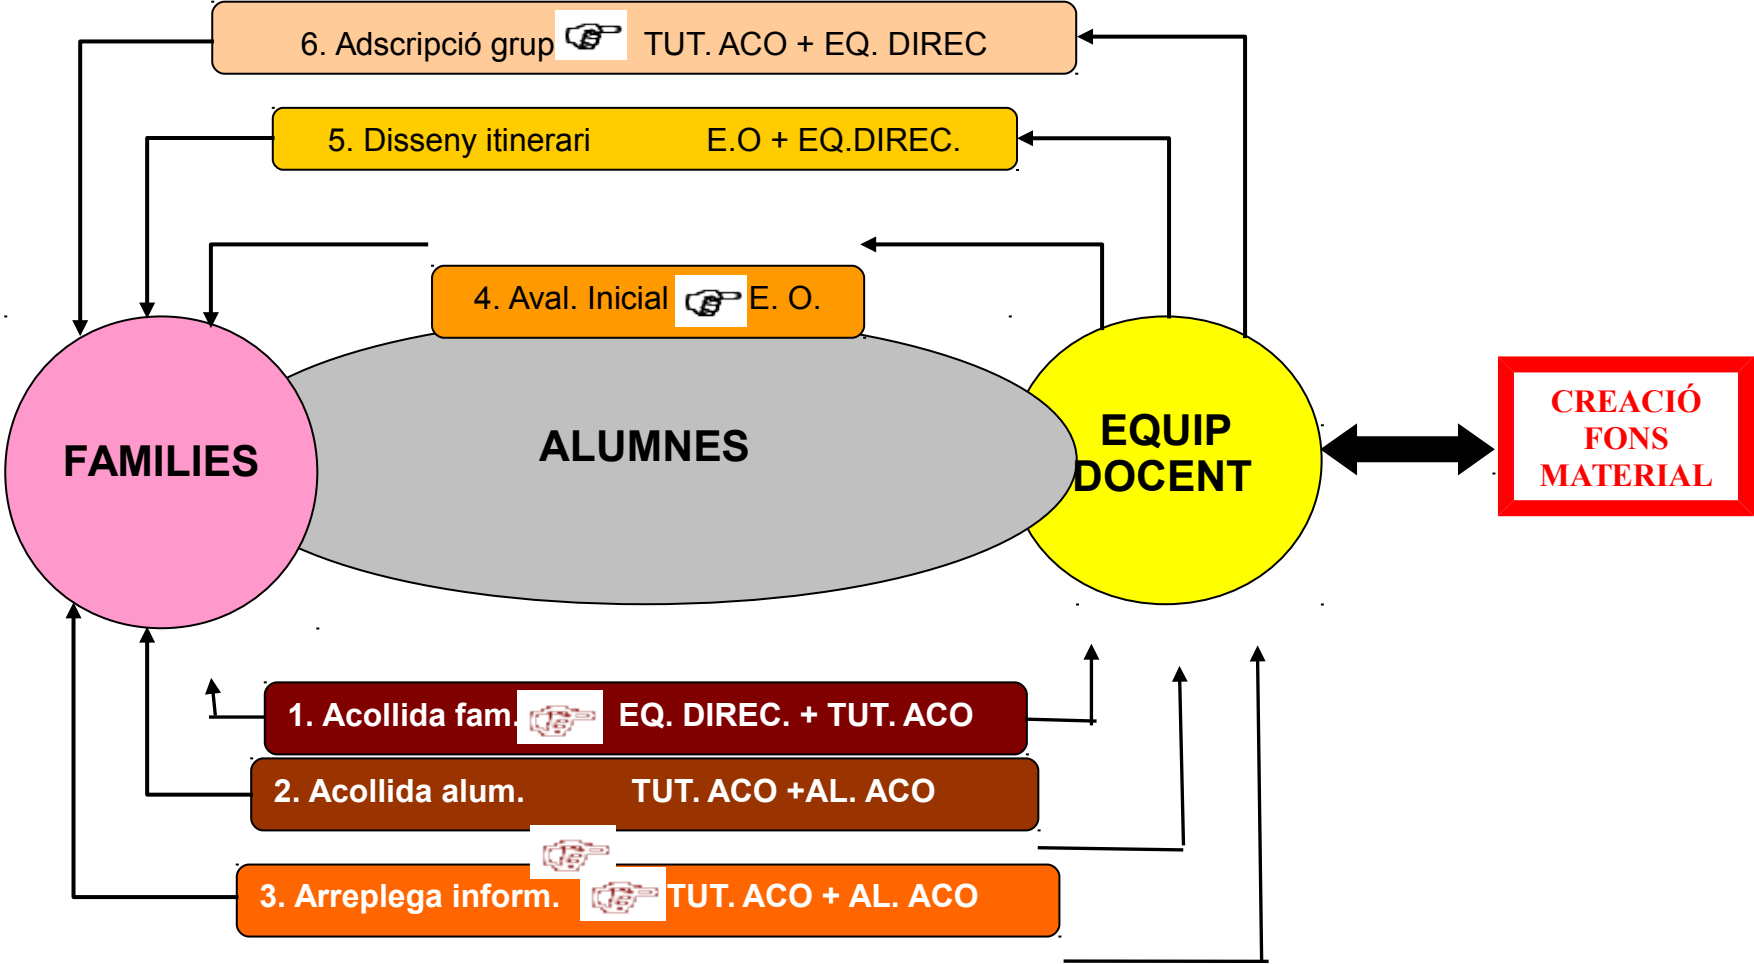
6. Adscripció grup TUT. ACO + EQ. DIREC

5. Disseny itinerari E.O + EQ.DIREC.

4. Aval. Inicial E. O.

FAMILIES

ALUMNES

EQUIP DOCENT

CREACIÓ FONS MATERIAL

1. Acollida fam. EQ. DIREC. + TUT. ACO

2. Acollida alum. TUT. ACO +AL. ACO

3. Arreplega inform. TUT. ACO + AL. ACO